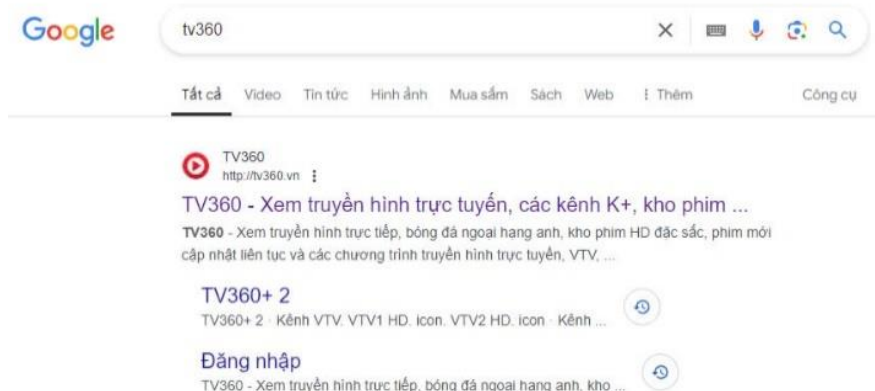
Google

tv360

Tất cả Video Tin tức Hình ảnh Mua sắm Sách Web ⋮ Thêm Công cụ

TV360
http://tv360.vn ⋮

TV360 - Xem truyền hình trực tuyến, các kênh K+, kho phim ...

TV360 - Xem truyền hình trực tiếp, bóng đá ngoại hạng anh, kho phim HD đặc sắc, phim mới cập nhật liên tục và các chương trình truyền hình trực tuyến, VTV, ...

TV360+ 2
TV360+ 2 · Kênh VTV. VTV1 HD. icon. VTV2 HD. icon · Kênh ...

Đăng nhập
TV360 - Xem truyền hình trực tiếp, bóng đá ngoại hạng anh, kho ...